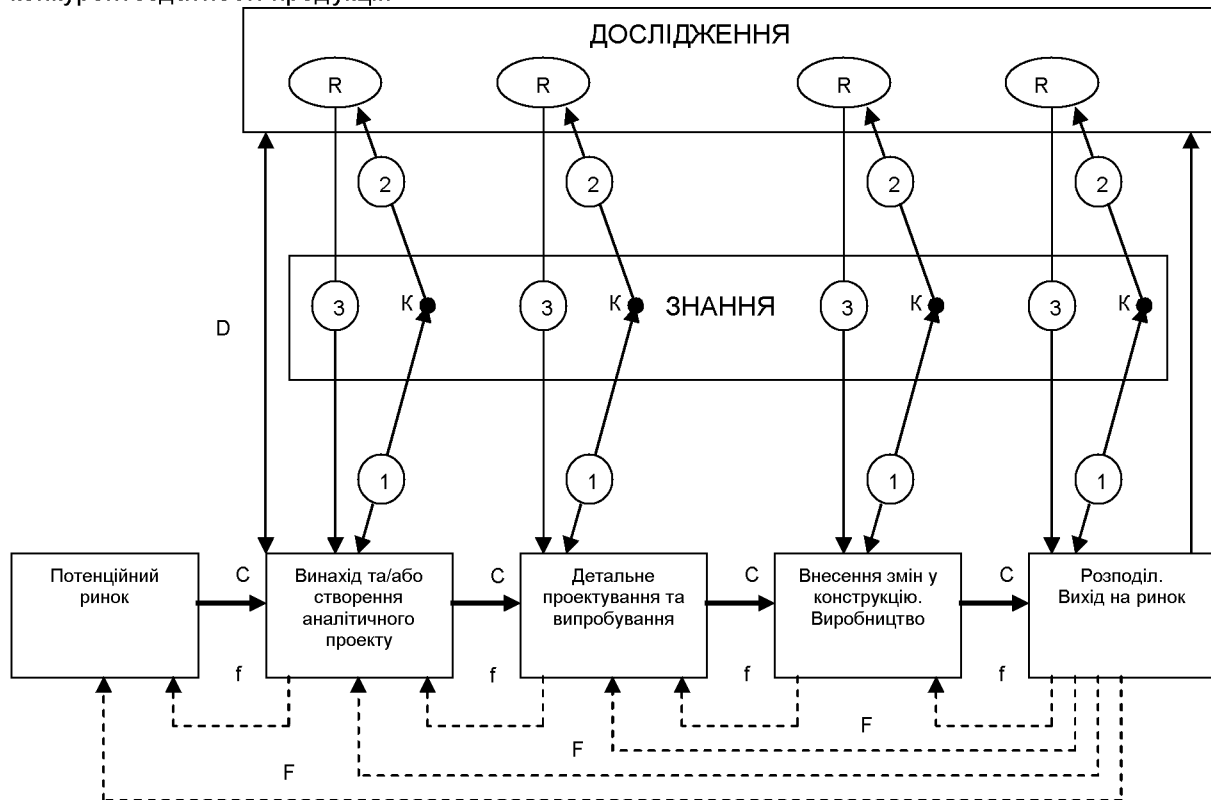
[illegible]

ДОСЛІДЖЕННЯ

R R R R

2 2 2 2

3 К 3 К ЗНАННЯ 3 К 3 К

D

1 1 1 1

Потенційний ринок

C

Винахід та/або створення аналітичного проекту

C

Детальне проектування та випробування

C

Внесення змін у конструкцію. Виробництво

C

Розподіл. Вихід на ринок

f f f f

F

F

F